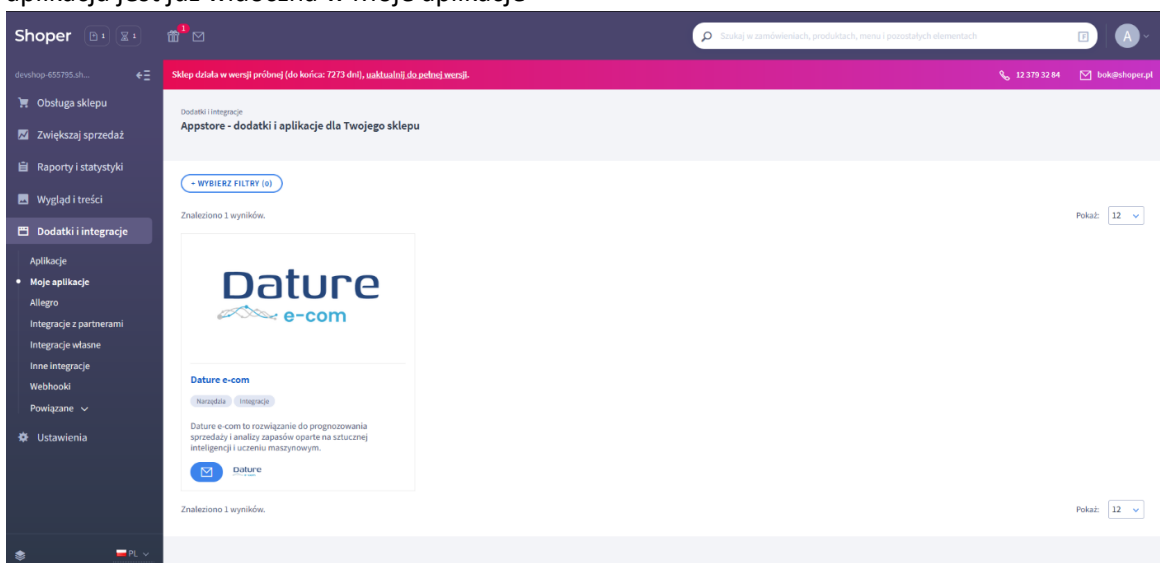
aplikacja jest już widoczna w Twojej aplikacje

Shoper 1 1 1

Szukaj w zamówieniach, produktach, menu i pozostałych elementach

A

devshop-655795.sh...

Sklep działa w wersji próbnej (do końca: 7273 dni), uaktualnij do pełnej wersji.

12 379 32 84 bok@shoper.pl

Obsługa sklepu
Zwiększaj sprzedaż
Raporty i statystyki
Wygląd i treści
Dodatki i integracje
Aplikacje
Moje aplikacje
Allegro
Integracje z partnerami
Integracje własne
Inne integracje
Webhooki
Powiązane
Ustawienia

PL

Dodatki i integracje
Appstore - dodatki i aplikacje dla Twojego sklepu

+ WYBIERZ FILTRY (0)

Znaleziono 1 wyników.

Pokaż: 12

Dature e-com

Dature e-com

Narzędzia Integracje

Dature e-com to rozwiązanie do prognozowania sprzedaży i analizy zapasów oparte na sztucznej inteligencji i uczeniu maszynowym.

Dature

Znaleziono 1 wyników.

Pokaż: 12